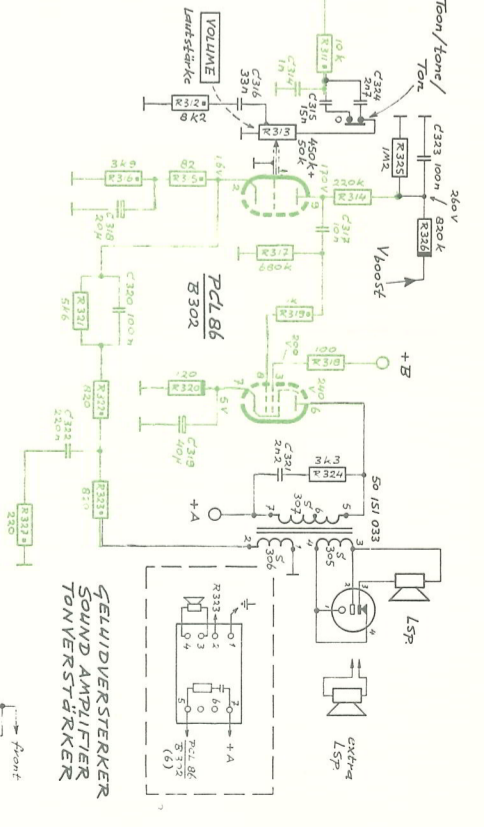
Toon/tone/Ton.
R311
10k
C324
2n2
C314
1n
VOLUME
Lautstärke
C316
33n
C315
15n
R312
8K2
R313
450k+50k
C323 100n
R325
1M2
260V
820k
R326
V boost
3k9
R316
82
R315
13V
120V
220k
R314
C318
20μ
C317
10n
R317
680k
PCL 86
B 302
R319
1k
200
100
R318
+B
R320
120
5V
C319
40μ
C320 100n
R321
5k6
R322
820
R323
820
C322
220n
R333
220
C321
2n2
3k3
R324
50 151 033
290V
+A
307
306
305
LSP.
extra LSP.
R333
+A
PCL 86
B 302
(6)
GELUIDVERSTERKER
SOUND AMPLIFIER
TONVERSTÄRKER
front